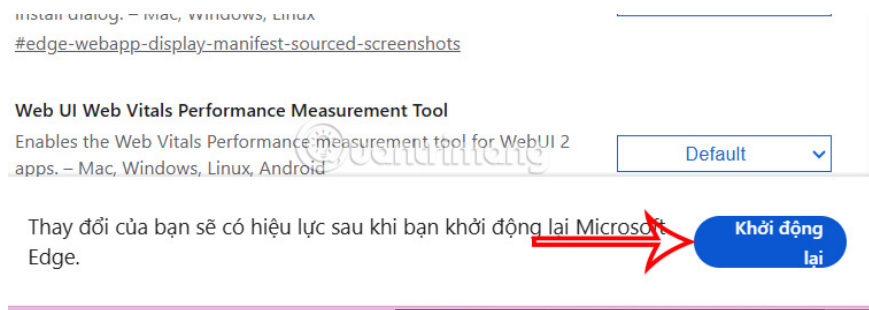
install dialog. – Mac, Windows, Linux
#edge-webapp-display-manifest-sourced-screenshots

Web UI Web Vitals Performance Measurement Tool
Enables the Web Vitals Performance measurement tool for WebUI 2 apps. – Mac, Windows, Linux, Android

Default

Thay đổi của bạn sẽ có hiệu lực sau khi bạn khởi động lại Microsoft Edge.

Khởi động lại